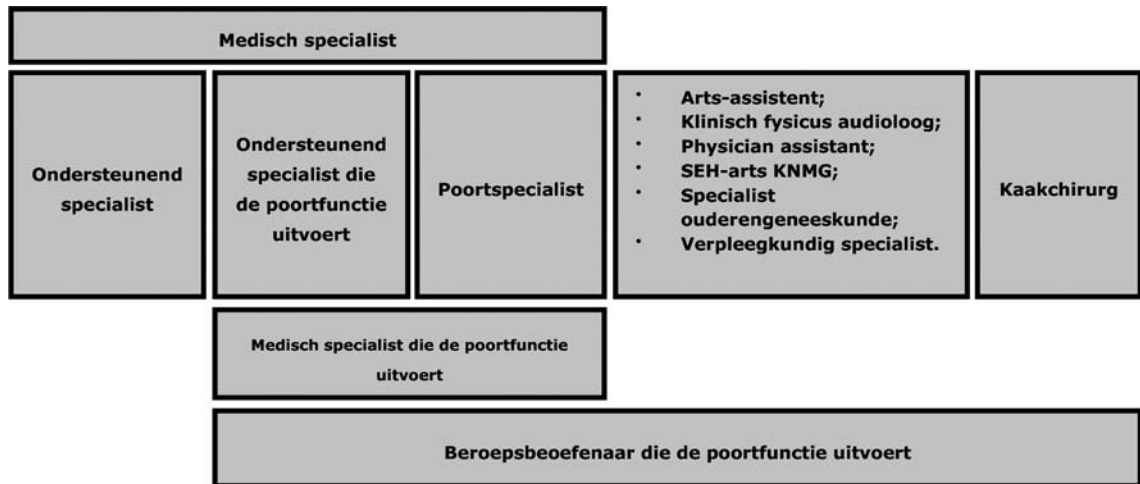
Medisch specialist

Ondersteunend specialist

Ondersteunend specialist die de poortfunctie uitvoert

Poortspecialist

- Arts-assistent;
- Klinisch fysicus audioloog;
- Physician assistant;
- SEH-arts KNMG;
- Specialist ouderengeneeskunde;
- Verpleegkundig specialist.

Kaakchirurg

Medisch specialist die de poortfunctie uitvoert

Beroepsbeoefenaar die de poortfunctie uitvoert